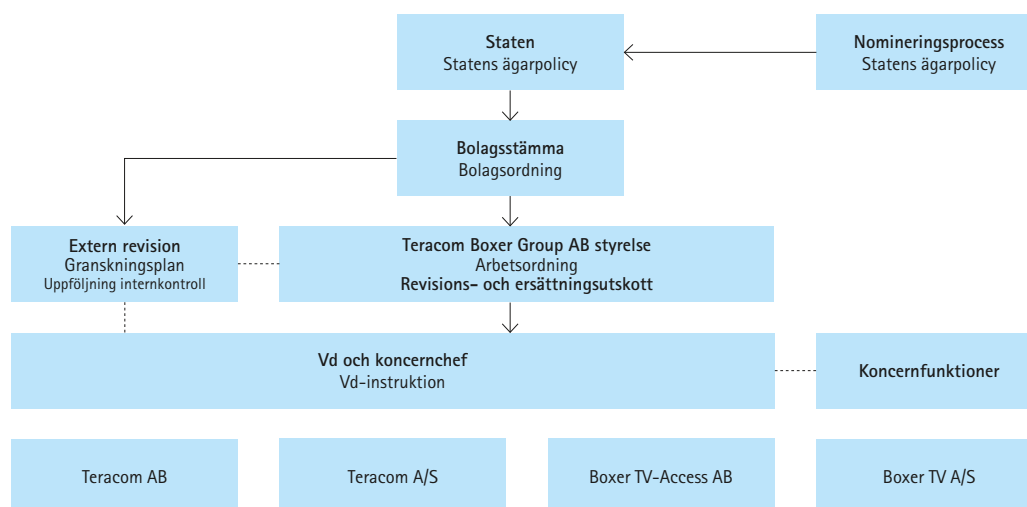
Staten
Statens ägarpolicy

Nomineringsprocess
Statens ägarpolicy

Bolagsstämma
Bolagsordning

Extern revision
Granskningsplan
Uppföljning internkontroll

Teracom Boxer Group AB styrelse
Arbetsordning
Revisions- och ersättningsutskott

Vd och koncernchef
Vd-instruktion

Koncernfunktioner

Teracom AB

Teracom A/S

Boxer TV-Access AB

Boxer TV A/S